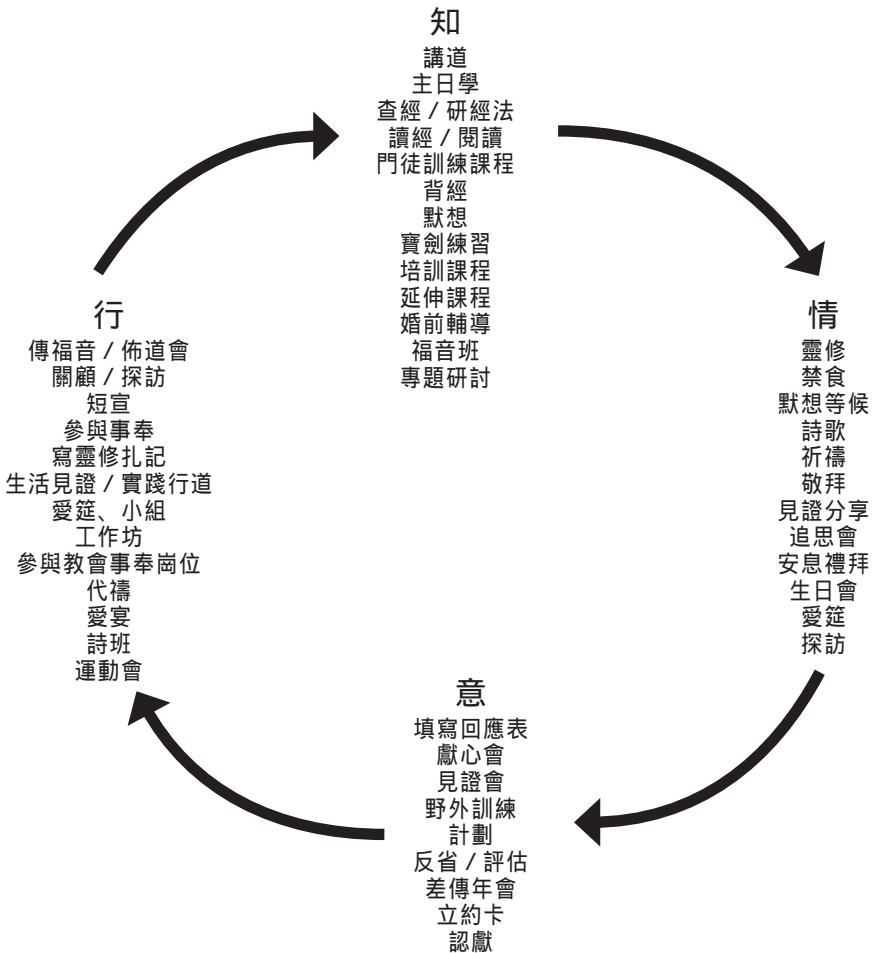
知
講道
主日學
查經 / 研經法
讀經 / 閱讀
門徒訓練課程
背經
默想
寶劍練習
培訓課程
延伸課程
婚前輔導
福音班
專題研討

情
靈修
禁食
默想等候
詩歌
祈禱
敬拜
見證分享
追思會
安息禮拜
生日會
愛筵
探訪

意
填寫回應表
獻心會
見證會
野外訓練
計劃
反省 / 評估
差傳年會
立約卡
認獻

行
傳福音 / 佈道會
關顧 / 探訪
短宣
參與事奉
寫靈修扎記
生活見證 / 實踐行道
愛筵、小組
工作坊
參與教會事奉崗位
代禱
愛宴
詩班
運動會